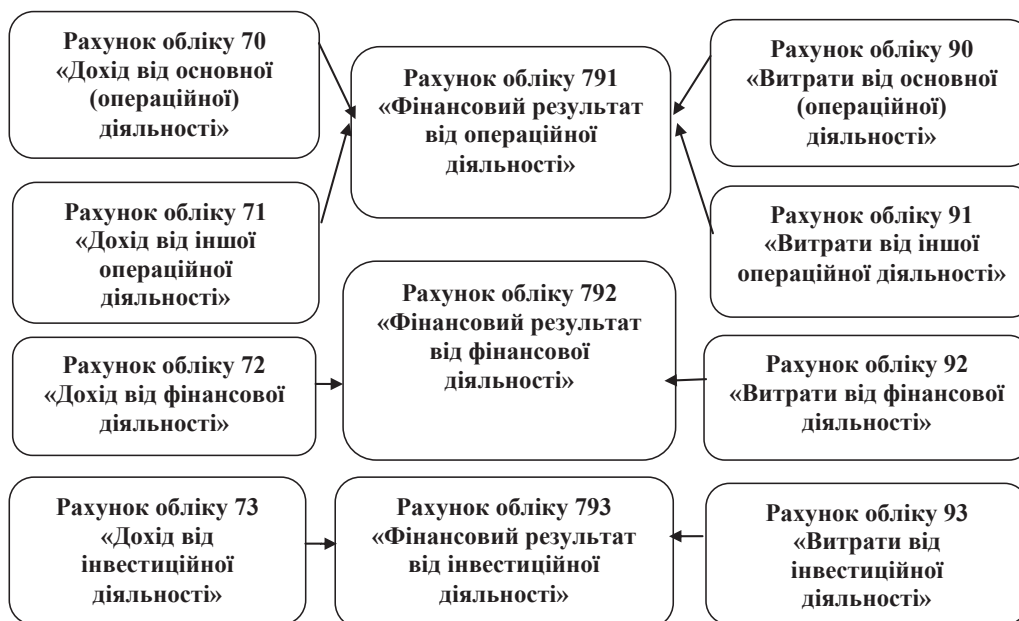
Рахунок обліку 70
«Дохід від основної (операційної) діяльності»

Рахунок обліку 791
«Фінансовий результат від операційної діяльності»

Рахунок обліку 90
«Витрати від основної (операційної) діяльності»

Рахунок обліку 71
«Дохід від іншої операційної діяльності»

Рахунок обліку 91
«Витрати від іншої операційної діяльності»

Рахунок обліку 792
«Фінансовий результат від фінансової діяльності»

Рахунок обліку 72
«Дохід від фінансової діяльності»

Рахунок обліку 92
«Витрати від фінансової діяльності»

Рахунок обліку 73
«Дохід від інвестиційної діяльності»

Рахунок обліку 793
«Фінансовий результат від інвестиційної діяльності»

Рахунок обліку 93
«Витрати від інвестиційної діяльності»